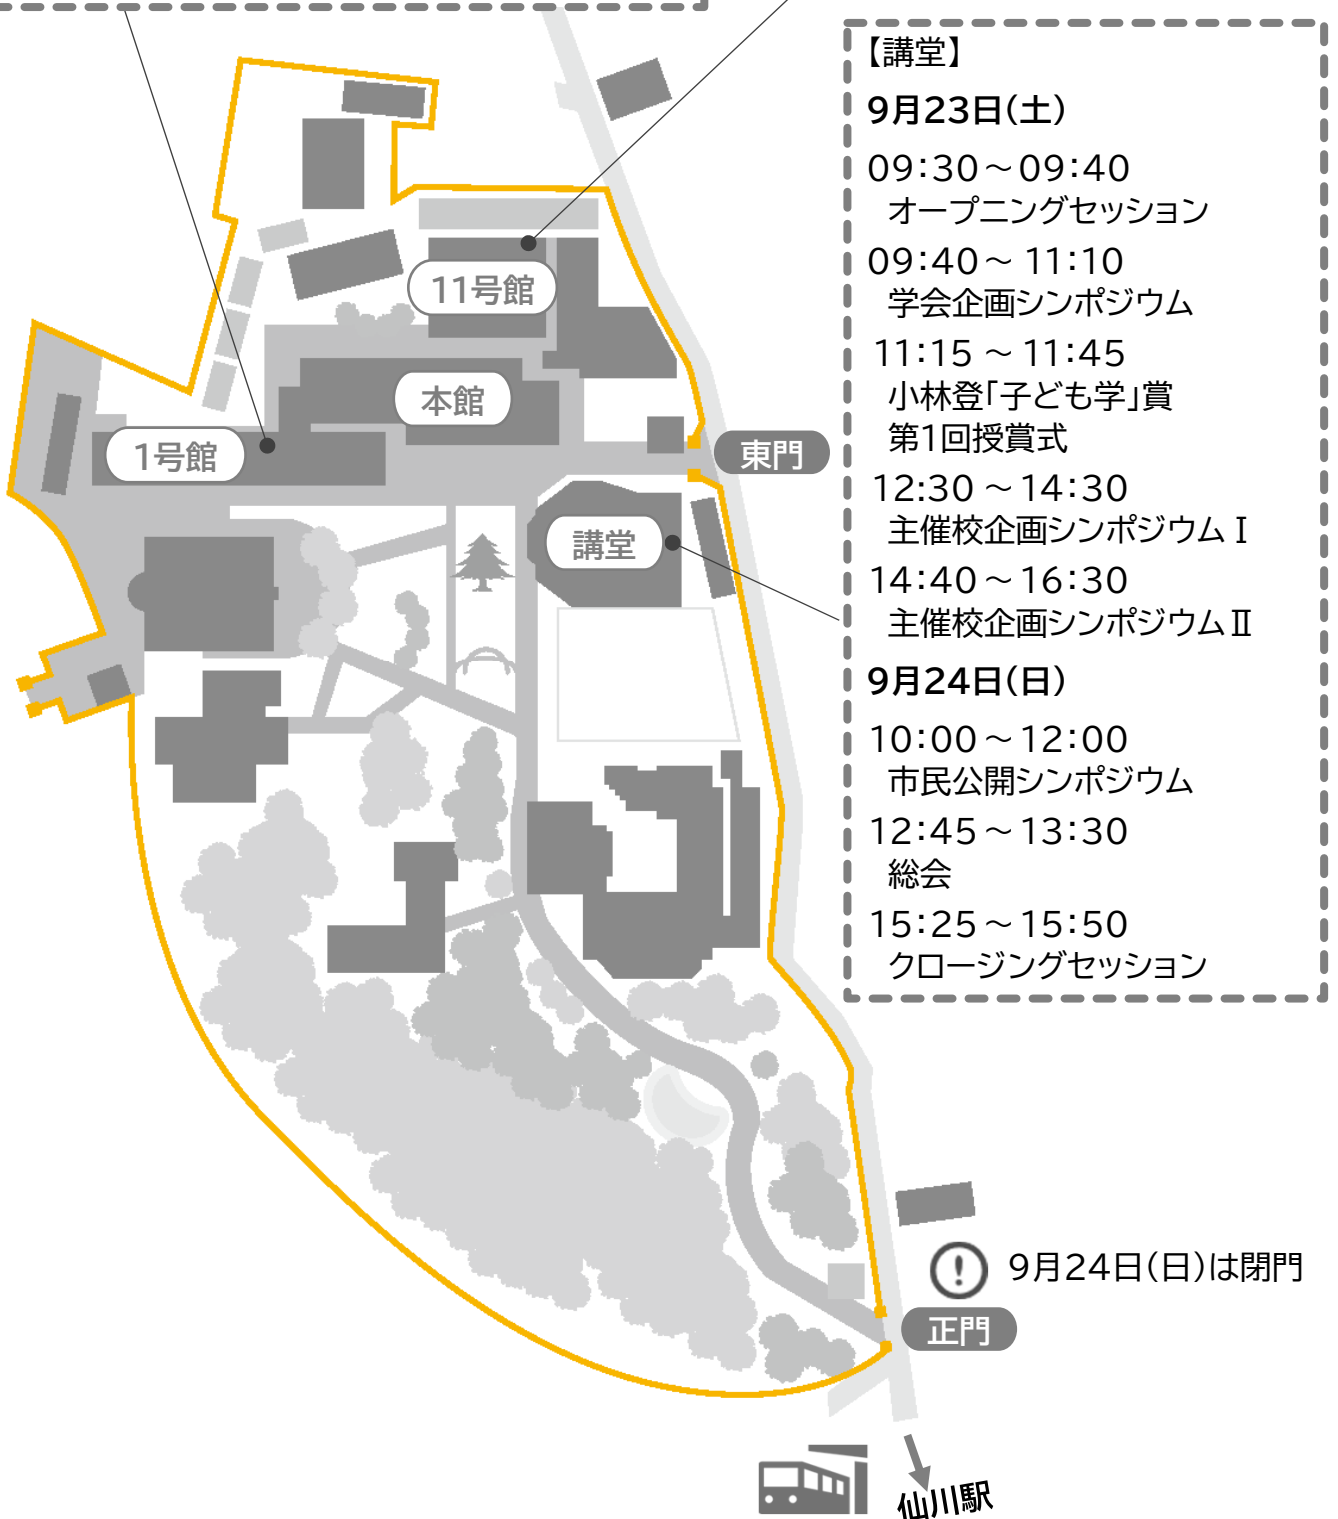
【講堂】

9月23日(土)

09:30～09:40
オープニングセッション

09:40～11:10
学会企画シンポジウム

11:15～11:45
小林登「子ども学」賞
第1回授賞式

12:30～14:30
主催校企画シンポジウムⅠ

14:40～16:30
主催校企画シンポジウムⅡ

9月24日(日)

10:00～12:00
市民公開シンポジウム

12:45～13:30
総会

15:25～15:50
クロージングセッション

11号館

本館

1号館

東門

講堂

9月24日(日)は閉門

正門

仙川駅